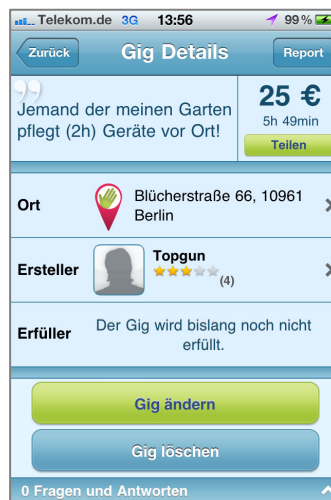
Telekom.de 3G 13:56 99 %

Zurück
Gig Details
Report

Jemand der meinen Garten pflegt (2h) Geräte vor Ort!

25 €
5h 49min
Teilen

Ort
Blücherstraße 66, 10961 Berlin

Ersteller
Topgun
(4)

Erfüller
Der Gig wird bislang noch nicht erfüllt.

Gig ändern

Gig löschen

0 Fragen und Antworten